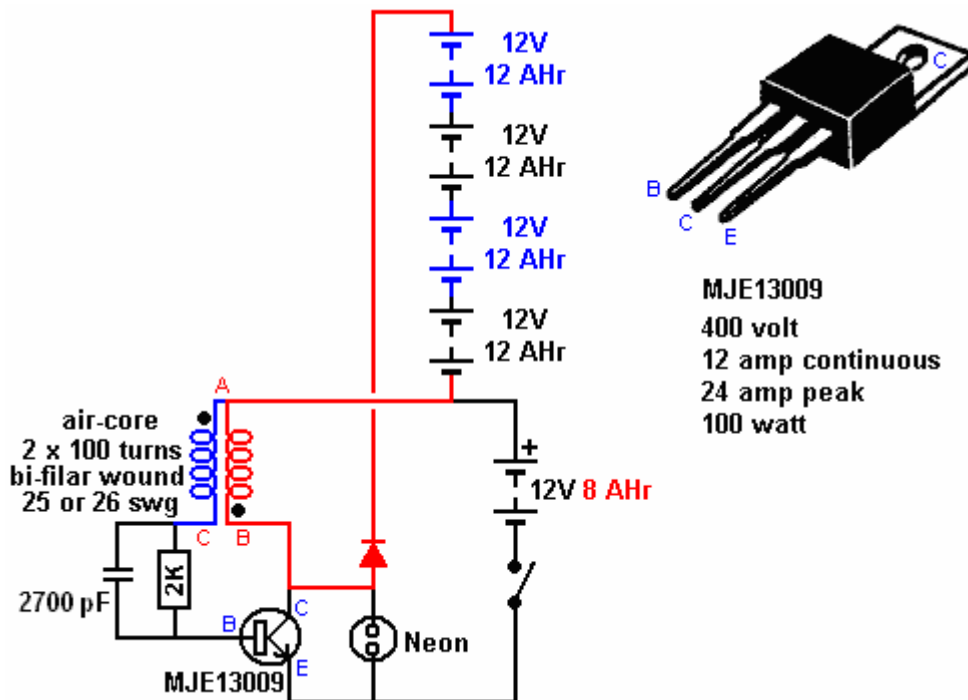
12V
12 AHr

12V
12 AHr

12V
12 AHr

12V
12 AHr

C
B
C
E

MJE13009
400 volt
12 amp continuous
24 amp peak
100 watt

A
air-core
2 x 100 turns
bi-filar wound
25 or 26 swg
C
B

+
12V 8 AHr

2700 pF
2K
B
C
E
MJE13009
Neon